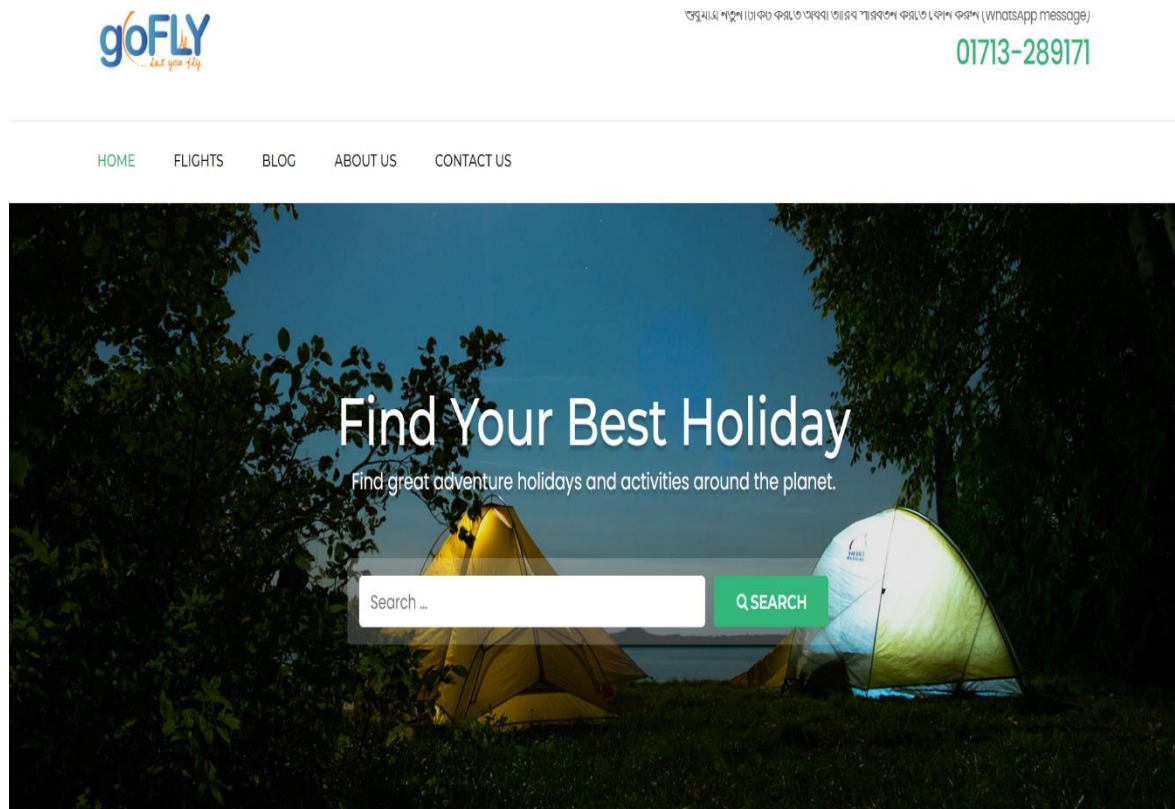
goFLY
...let you fly

শুধুমাত্র নতুন টিকেট করতে অথবা তারিখ পরিবর্তন করতে যোগাযোগ করুন (WhatsApp message)
01713-289171

HOME FLIGHTS BLOG ABOUT US CONTACT US

Find Your Best Holiday
Find great adventure holidays and activities around the planet.

Search ...
SEARCH